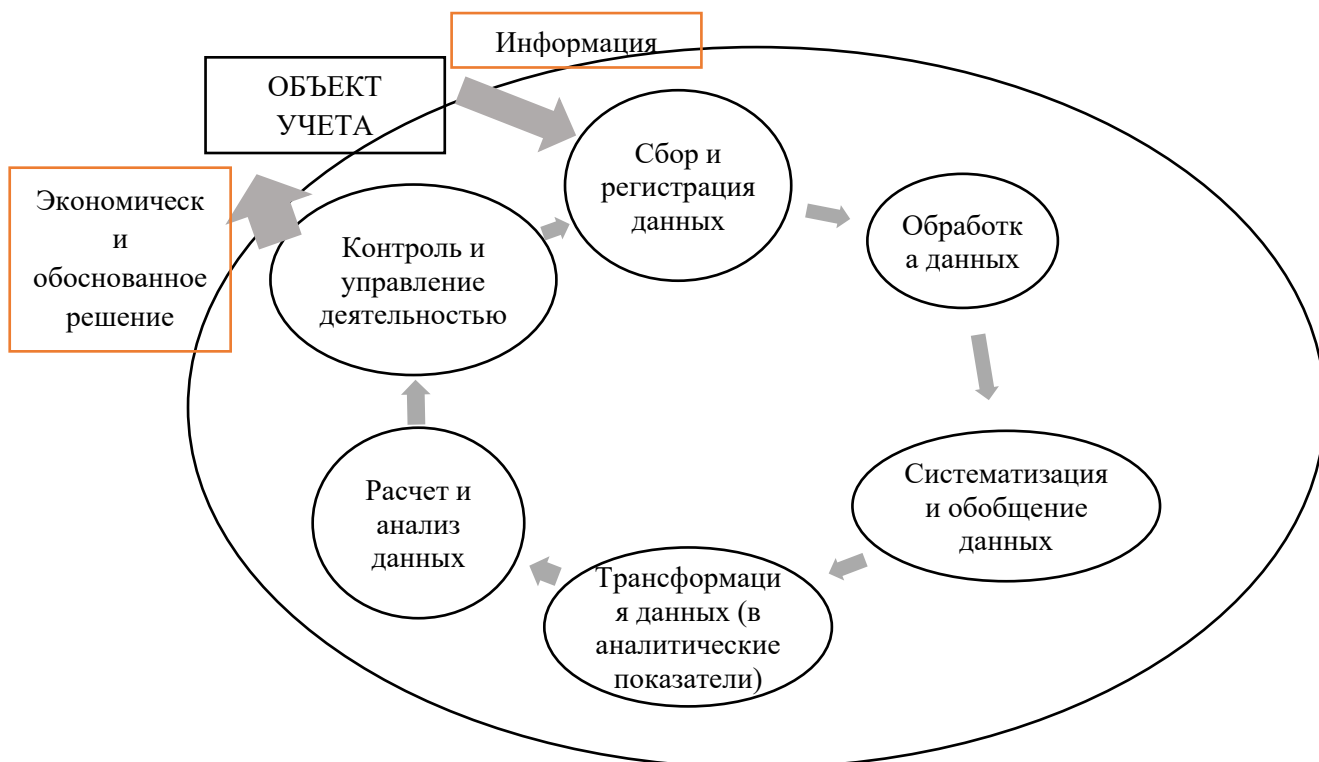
Информация

ОБЪЕКТ УЧЕТА

Экономическ и обоснованное решение

Сбор и регистрация данных

Обработк а данных

Систематизация и обобщение данных

Трансформаци я данных (в аналитические показатели)

Расчет и анализ данных

Контроль и управление деятельностью